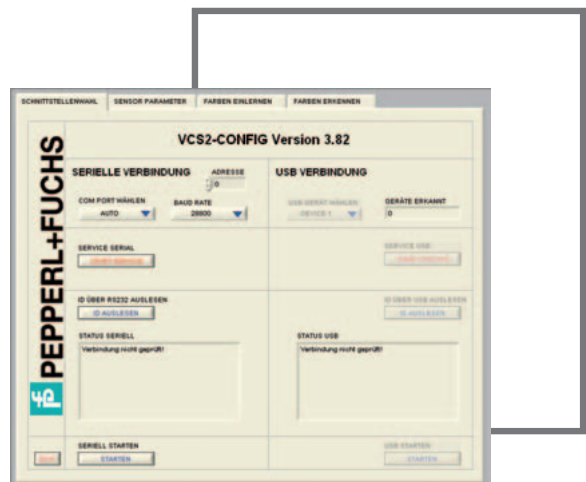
SCHNITTSTELLENWAHL | SENSOR PARAMETER | FARBEN EINLERNEN | FARBEN ERKENNEN

PEPPERL+FUCHS

VCS2-CONFIG Version 3.82

SERIELLE VERBINDUNG

ADRESSE
0

COM PORT WÄHLEN
AUTO

BAUD RATE
28800

USB VERBINDUNG

USB GERÄT WÄHLEN
DEVICE 1

GERÄTE ERKANNT
0

SERVICE SERIAL
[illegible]

SERVICE USB
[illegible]

ID ÜBER RS232 AUSLESEN
ID AUSLESEN

ID ÜBER USB AUSLESEN
ID AUSLESEN

STATUS SERIELL
Verbindung nicht geprüft!

STATUS USB
Verbindung nicht geprüft!

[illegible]

SERIELL STARTEN
STARTEN

USB STARTEN
STARTEN